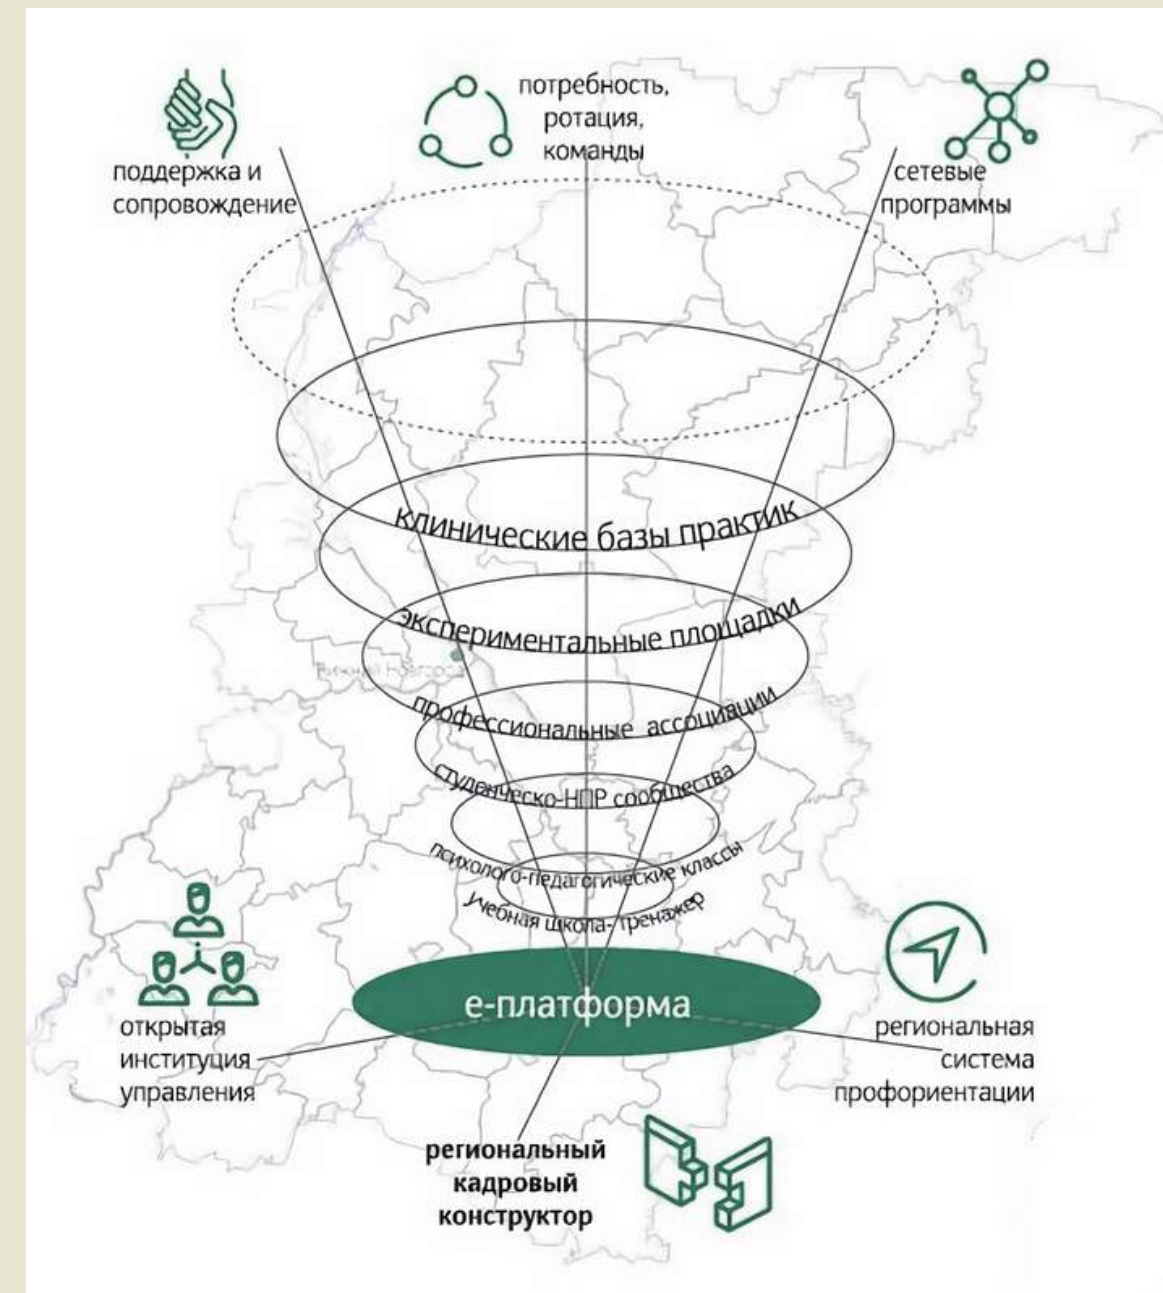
поддержка и сопровождение

потребность, ротация, команды

сетевые программы

клинические базы практик

экспериментальные площадки

Нижний Новгород

профессиональные ассоциации

студенческо-НПР сообщества

психолого-педагогические классы

учебная школа-тренажер

е-платформа

открытая институция управления

региональная система профориентации

региональный кадровый конструктор